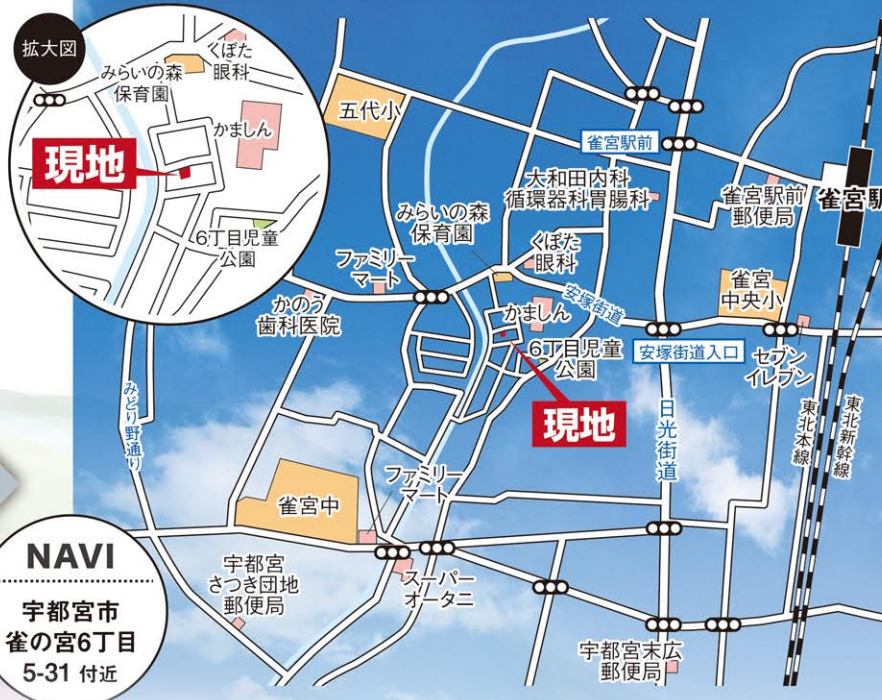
拡大図

くぼた
眼科
みらいの森
保育園
かましん
現地
6丁目児童
公園

五代小
雀宮駅前
雀宮駅
大和田内科
循環器科胃腸科
雀宮駅前
郵便局
みらいの森
保育園
くぼた
眼科
ファミリー
マート
かのう
歯科医院
安塚街道
かましん
雀宮
中央小
6丁目児童
公園
安塚街道入口
セブン
イレブン
みどり野通り
現地
日光街道
東北本線
東北新幹線
ファミリー
マート
雀宮中
宇都宮
さつき団地
郵便局
スーパー
オータニ
宇都宮末広
郵便局

NAVI
宇都宮市
雀の宮6丁目
5-31 付近